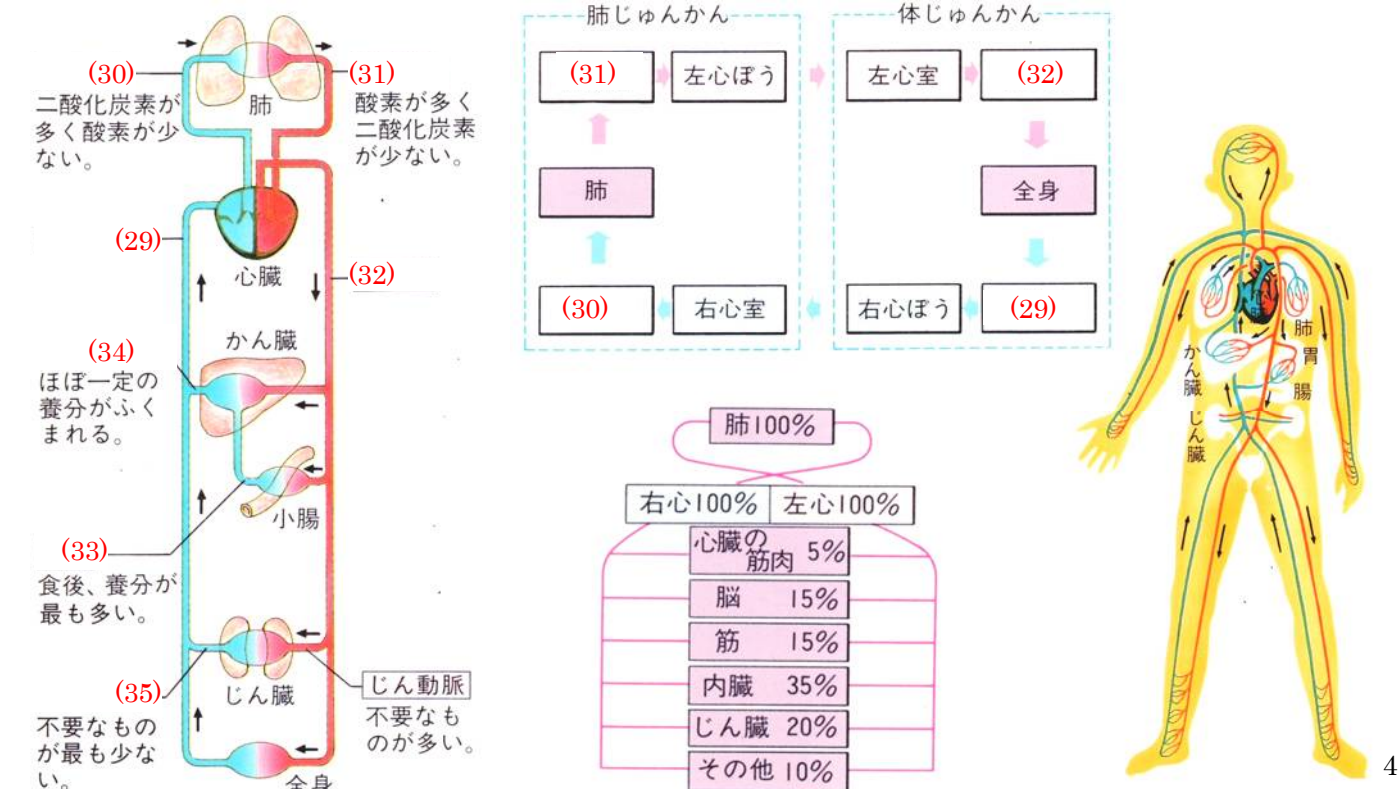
(30)
二酸化炭素が多く酸素が少ない。

肺

(31)
酸素が多く二酸化炭素が少ない。

(29)

心臓

(32)

かん臓

(34)
ほぼ一定の養分がふくまれる。

小腸

(33)
食後、養分が最も多い。

(35)
不要なものが最も少ない。

じん臓

じん動脈
不要なものが多い。

全身

肺じゅんかん

(31) → 左心ぼう

肺

(30) ← 右心室

体じゅんかん

左心室 → (32)

全身

右心ぼう ← (29)

肺100%

| 右心100% | 左心100% |
|---|---|

心臓の筋肉 5%
脳 15%
筋 15%
内臓 35%
じん臓 20%
その他 10%

肺
胃
腸
かん臓
じん臓

4